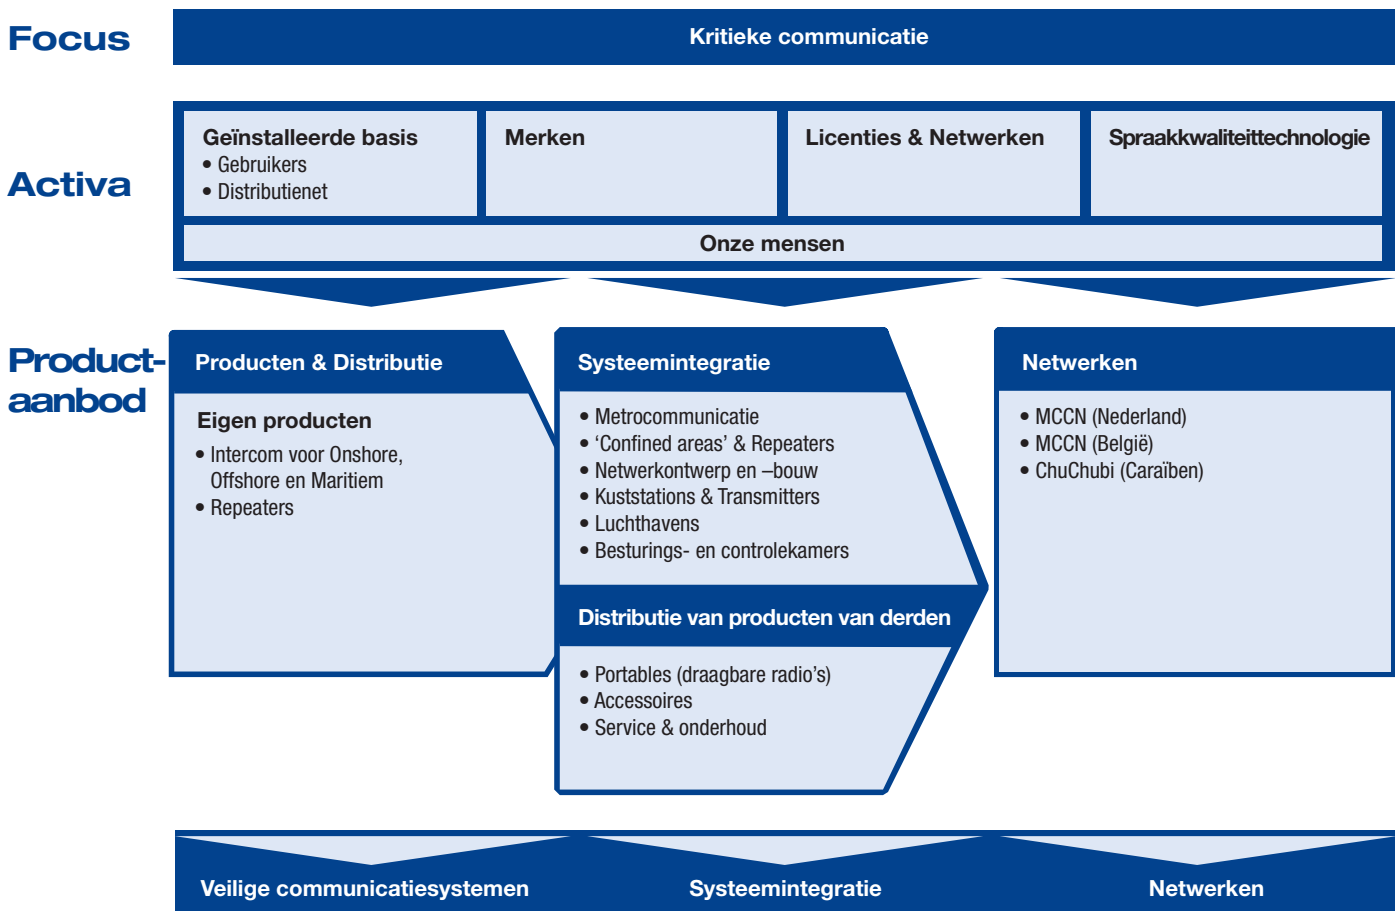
Focus

Kritieke communicatie

Activa

Geïnstalleerde basis
• Gebruikers
• Distributienet

Merken

Licenties & Netwerken

Spraakkwaliteittechnologie

Onze mensen

Productaanbod

Producten & Distributie

Eigen producten
• Intercom voor Onshore, Offshore en Maritiem
• Repeaters

Systeemintegratie

• Metrocommunicatie
• 'Confined areas' & Repeaters
• Netwerkontwerp en –bouw
• Kuststations & Transmitters
• Luchthavens
• Besturings- en controlekamers

Distributie van producten van derden

• Portables (draagbare radio's)
• Accessoires
• Service & onderhoud

Netwerken

• MCCN (Nederland)
• MCCN (België)
• ChuChubi (Caraïben)

Veilige communicatiesystemen

Systeemintegratie

Netwerken